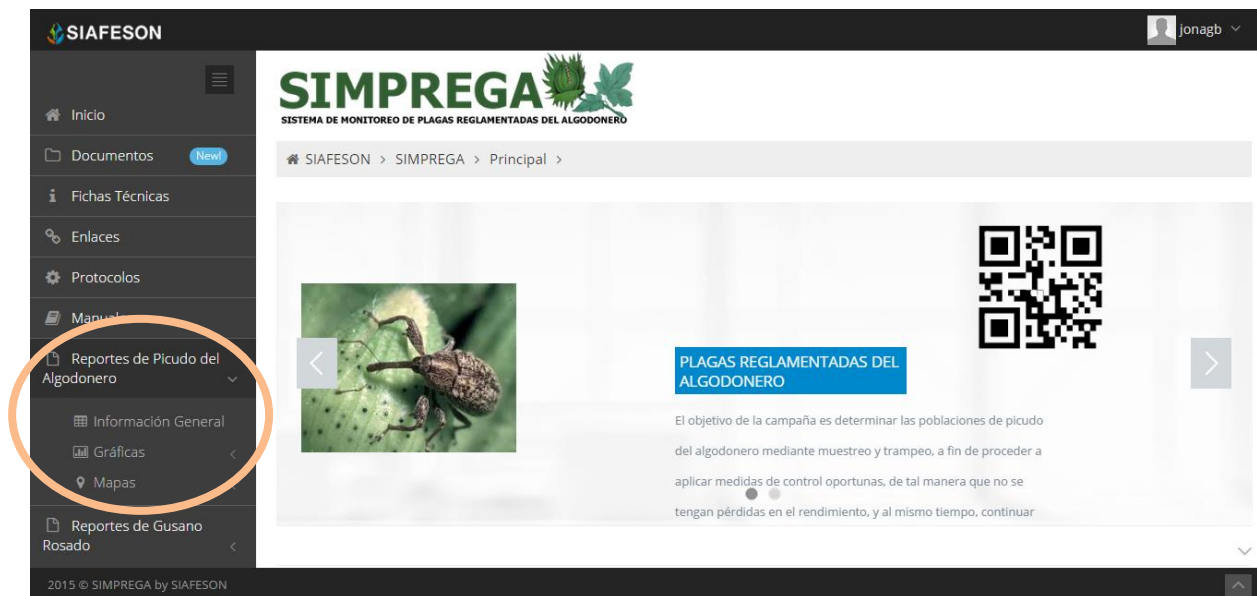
SIAFESON

jonagb

Inicio

Documentos New!

Fichas Técnicas

Enlaces

Protocolos

Manuales

Reportes de Picudo del Algodonero

Información General

Gráficas

Mapas

Reportes de Gusano Rosado

SIMPREGA
SISTEMA DE MONITOREO DE PLAGAS REGLAMENTADAS DEL ALGODONERO

SIAFESON > SIMPREGA > Principal >

PLAGAS REGLAMENTADAS DEL ALGODONERO

El objetivo de la campaña es determinar las poblaciones de picudo del algodonero mediante muestreo y trampeo, a fin de proceder a aplicar medidas de control oportunas, de tal manera que no se tengan pérdidas en el rendimiento, y al mismo tiempo, continuar

2015 © SIMPREGA by SIAFESON